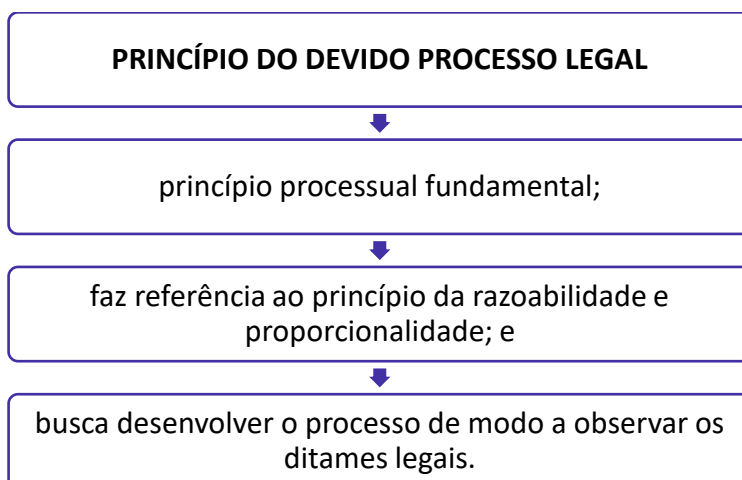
PRINCÍPIO DO DEVIDO PROCESSO LEGAL

princípio processual fundamental;

faz referência ao princípio da razoabilidade e proporcionalidade; e

busca desenvolver o processo de modo a observar os ditames legais.